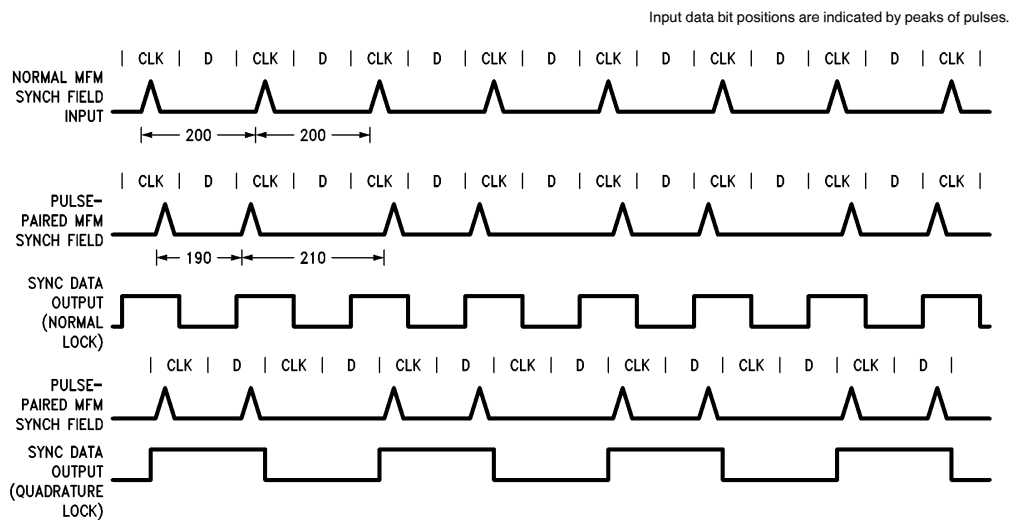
Input data bit positions are indicated by peaks of pulses.

| CLK | D | CLK | D | CLK | D | CLK | D | CLK | D | CLK | D | CLK | D | CLK |

NORMAL MFM SYNCH FIELD INPUT

200 200

| CLK | D | CLK | D | CLK | D | CLK | D | CLK | D | CLK | D | CLK | D | CLK |

PULSE-PAIRED MFM SYNCH FIELD

190 210

SYNC DATA OUTPUT (NORMAL LOCK)

| CLK | D | CLK | D | CLK | D | CLK | D | CLK | D | CLK | D | CLK | D |

PULSE-PAIRED MFM SYNCH FIELD

SYNC DATA OUTPUT (QUADRATURE LOCK)